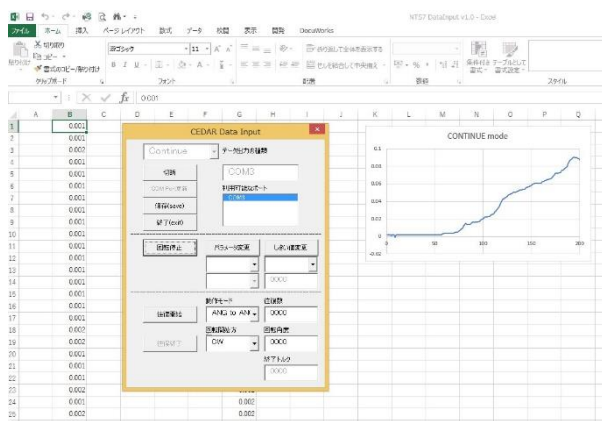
NTS7 DataInput v1.0 - Excel

ファイル ホーム 挿入 ページレイアウト 数式 データ 校閲 表示 開発 DocuWorks

切り取り
コピー
書式のコピー/貼り付け
クリップボード
游ゴシック 11
フォント
折り返して全体を表示する
セルを結合して中央揃え
配置
数値
条件付き書式
テーブルとして書式設定
スタイル

0.001

| | A | B | C | D | E | F | G |
|---|---|---|---|---|---|---|---|
| 1 | | 0.002 | | | | | |
| 2 | | 0.002 | | | | | |
| 3 | | 0.002 | | | | | |
| 4 | | 0.002 | | | | | |
| 5 | | 0.001 | | | | | |
| 6 | | 0.001 | | | | | |
| 7 | | 0.001 | | | | | |
| 8 | | 0.001 | | | | | |
| 9 | | 0.001 | | | | | |
| 10 | | 0.001 | | | | | |
| 11 | | 0.001 | | | | | |
| 12 | | 0.001 | | | | | |
| 13 | | 0.001 | | | | | |
| 14 | | 0.001 | | | | | |
| 15 | | 0.002 | | | | | |
| 16 | | 0.002 | | | | | |
| 17 | | 0.002 | | | | | |
| 18 | | 0.002 | | | | | |
| 19 | | 0.001 | | | | | |
| 20 | | 0.001 | | | | | |
| 21 | | 0.001 | | | | | |
| 22 | | 0.001 | | | | | |
| 23 | | 0.001 | | | | | |
| 24 | | 0.001 | | | | | 0.002 |
| 25 | | 0.002 | | | | | 0.002 |

CEDAR Data Input
Continue
データ出力方法種類
切断
COMポート変更
保存(save)
終了(exit)
COM3
利用可能なポート
COM3
回転停止
パラメータ変更
しきい値変更
0000
計測開始
計測停止
動作モード
ANG to ANG
回転方向
CW
回転数
0000
回転角度
0000
締付トルク
0000

CONTINUE mode
0.1
0.08
0.06
0.04
0.02
0
-0.02
0 50 100 150 200